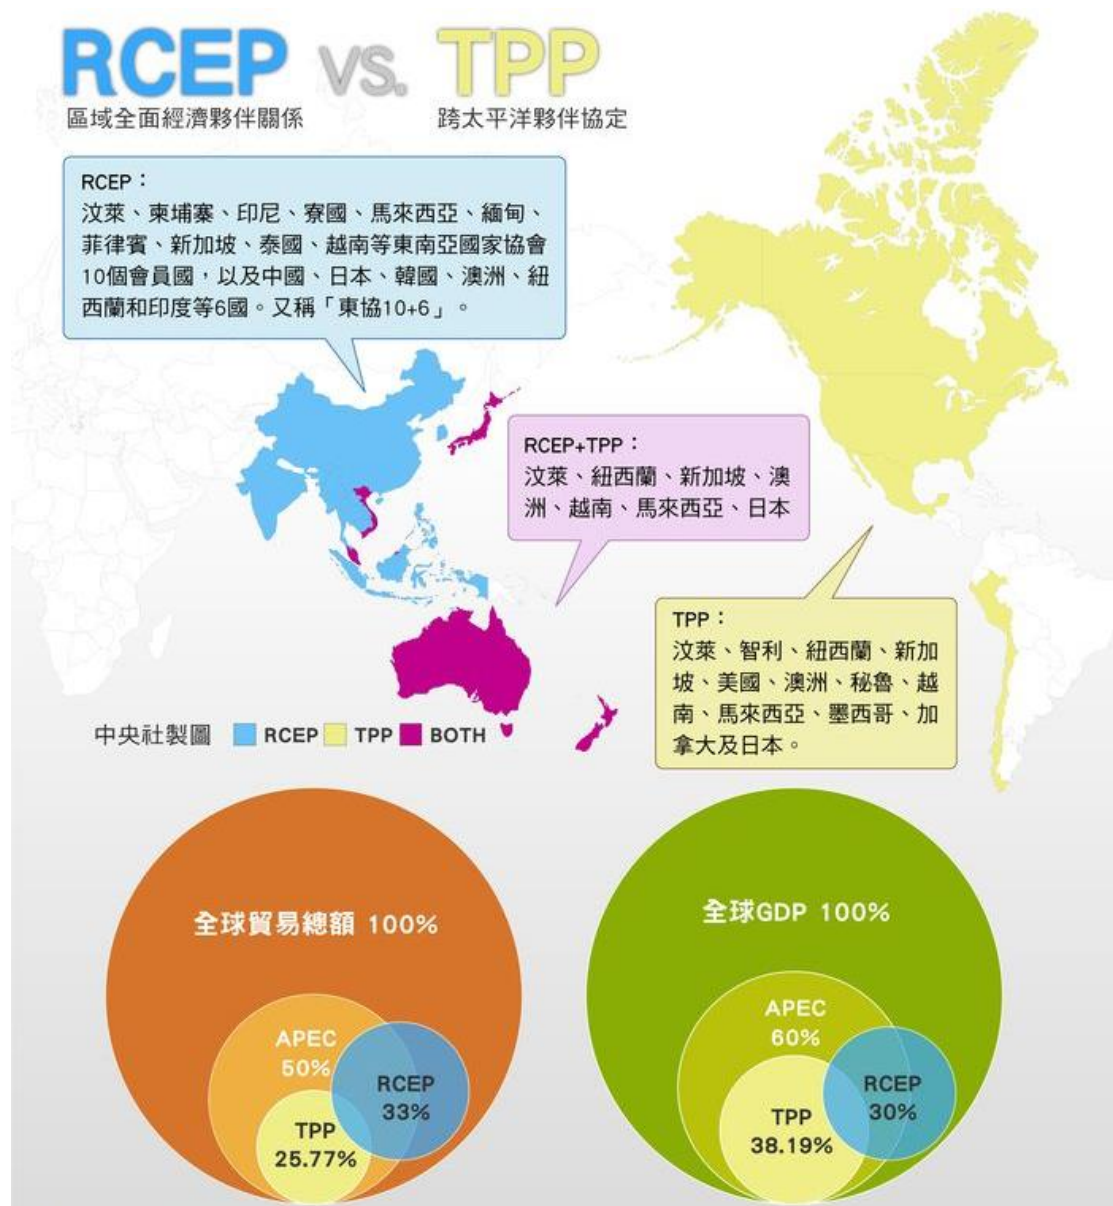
RCEP VS. TPP
區域全面經濟夥伴關係 跨太平洋夥伴協定

RCEP：
汶萊、柬埔寨、印尼、寮國、馬來西亞、緬甸、菲律賓、新加坡、泰國、越南等東南亞國家協會10個會員國，以及中國、日本、韓國、澳洲、紐西蘭和印度等6國。又稱「東協10+6」。

RCEP+TPP：
汶萊、紐西蘭、新加坡、澳洲、越南、馬來西亞、日本

TPP：
汶萊、智利、紐西蘭、新加坡、美國、澳洲、秘魯、越南、馬來西亞、墨西哥、加拿大及日本。

中央社製圖 RCEP TPP BOTH

全球貿易總額 100%
APEC 50%
RCEP 33%
TPP 25.77%

全球GDP 100%
APEC 60%
RCEP 30%
TPP 38.19%